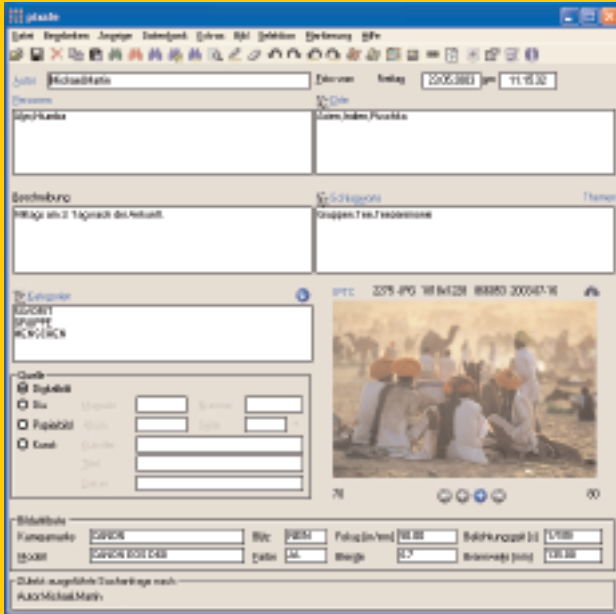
pixafe

Datei Bearbeiten Anzeigen Datenbank Extras Bild Definition Verfeinerung Hilfe

Autor Michael Martin
Foto vom Freitag 23.05.2003 um 11:15:32

Personen
Ajin,Huerba

Orte
Asien,Indien,Pushkar

Beschreibung
Mittags am 2. Tag nach der Ankunft.

Schlagworte
Gruppen,Tee,Teezeremonie

Themen

Kategorien
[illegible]

IPTC 2275 JPG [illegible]

Quelle
Digitalbild
Dia
Papierbild
Kunst

78 80

Bildattribute
Kameramarke CANON
Modell CANON EOS D60
Blitz
Farbe
Fokus (in/mm) 50.00
Blende 5.7
Belichtungszeit (s) 1/1000
Brennweite (mm) 135.00

Zuletzt ausgeführte Suchanfrage nach:
Autor:Michael Martin